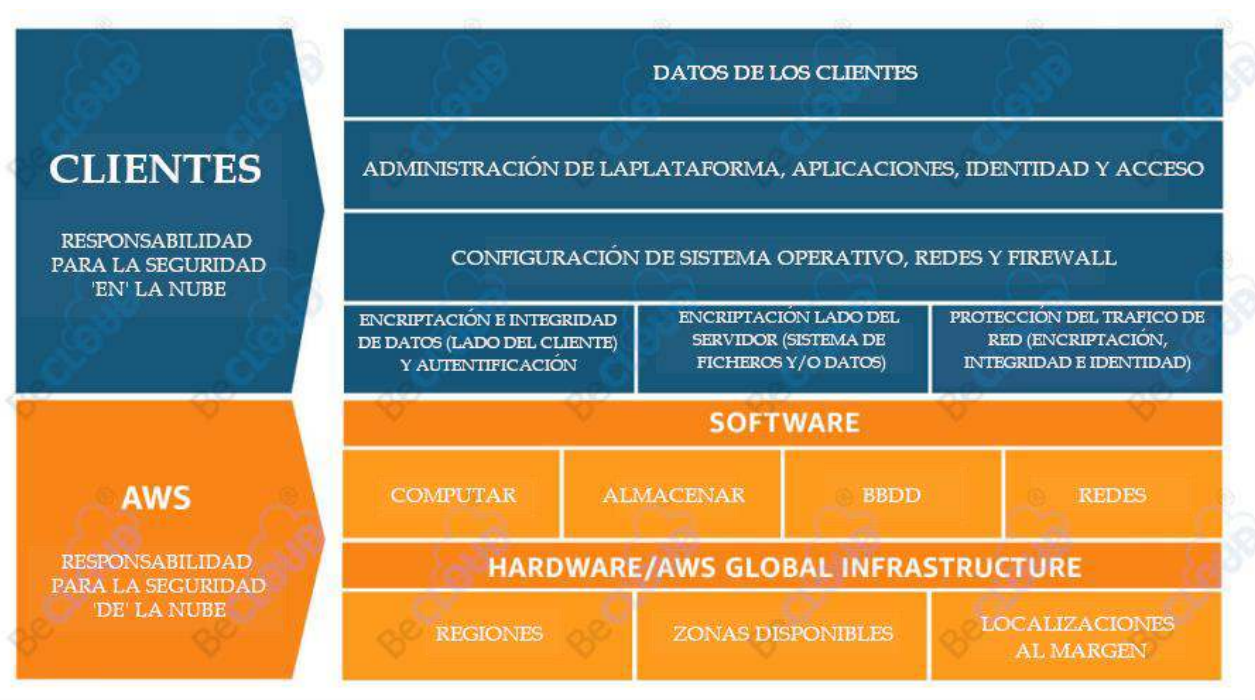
CLIENTES

RESPONSABILIDAD PARA LA SEGURIDAD 'EN' LA NUBE

DATOS DE LOS CLIENTES

ADMINISTRACIÓN DE LAPLATAFORMA, APLICACIONES, IDENTIDAD Y ACCESO

CONFIGURACIÓN DE SISTEMA OPERATIVO, REDES Y FIREWALL

ENCRIPTACIÓN E INTEGRIDAD DE DATOS (LADO DEL CLIENTE) Y AUTENTIFICACIÓN

ENCRIPTACIÓN LADO DEL SERVIDOR (SISTEMA DE FICHEROS Y/O DATOS)

PROTECCIÓN DEL TRAFICO DE RED (ENCRIPTACIÓN, INTEGRIDAD E IDENTIDAD)

AWS

RESPONSABILIDAD PARA LA SEGURIDAD 'DE' LA NUBE

SOFTWARE

| COMPUTAR | ALMACENAR | BBDD | REDES |
|---|---|---|---|

HARDWARE/AWS GLOBAL INFRASTRUCTURE

| REGIONES | ZONAS DISPONIBLES | LOCALIZACIONES AL MARGEN |
|---|---|---|

BeCLOUD